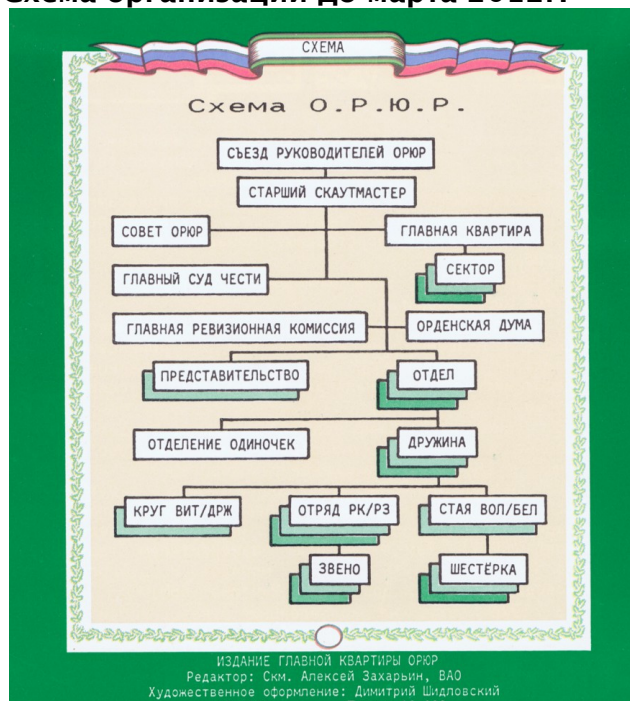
Схема организации до марта 2012г.

СХЕМА

Схема О.Р.Ю.Р.

СЪЕЗД РУКОВОДИТЕЛЕЙ ОРЮР

СТАРШИЙ СКАУТМАСТЕР

СОВЕТ ОРЮР

ГЛАВНАЯ КВАРТИРА

СЕКТОР

ГЛАВНЫЙ СУД ЧЕСТИ

ГЛАВНАЯ РЕВИЗИОННАЯ КОМИССИЯ

ОРДЕНСКАЯ ДУМА

ПРЕДСТАВИТЕЛЬСТВО

ОТДЕЛ

ОТДЕЛЕНИЕ ОДИНОЧЕК

ДРУЖИНА

КРУГ ВИТ/ДРЖ

ОТРЯД РК/РЗ

СТАЯ ВОЛ/БЕЛ

ЗВЕНО

ШЕСТЁРКА

ИЗДАНИЕ ГЛАВНОЙ КВАРТИРЫ ОРЮР
Редактор: Скм. Алексей Захарьин, ВАО
Художественное оформление: Димитрий Шидловский